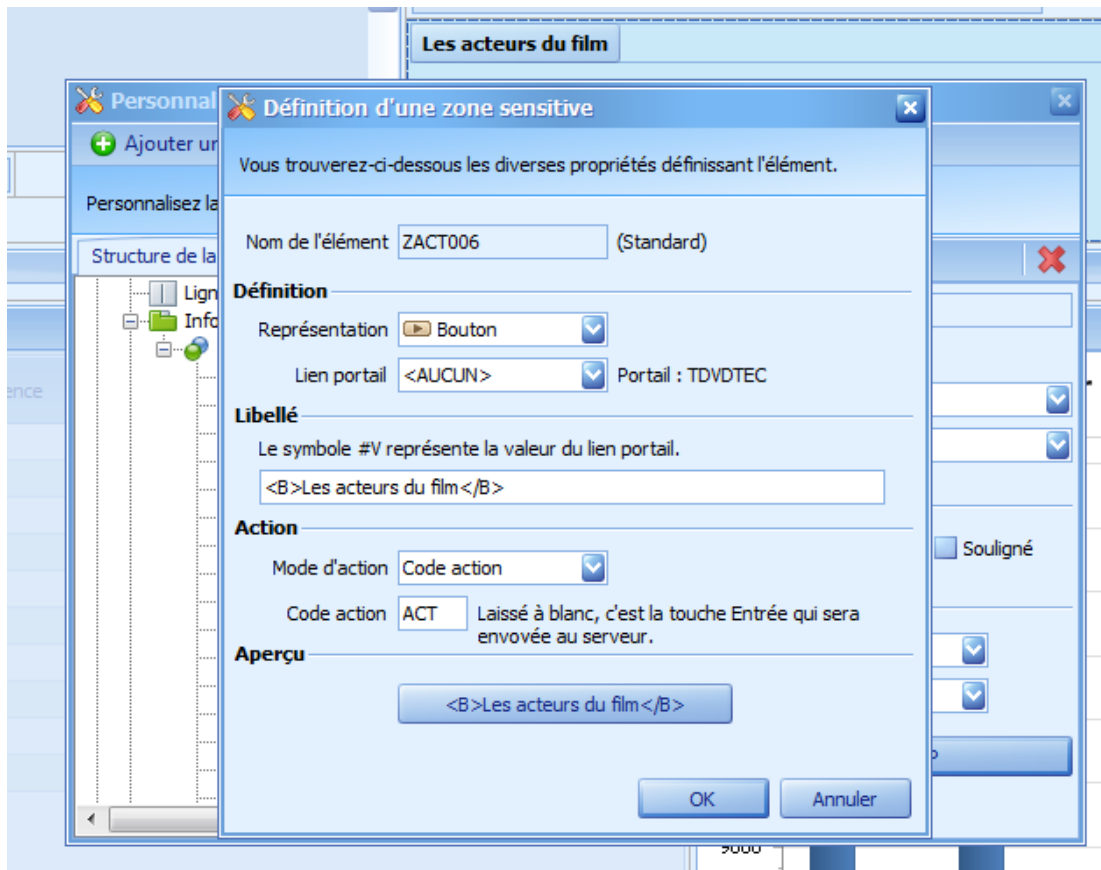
Les acteurs du film

Personnal

Ajouter ur

Personnalisez la

Structure de la

Lign

Info

ence

Définition d'une zone sensitive

Vous trouverez-ci-dessous les diverses propriétés définissant l'élément.

Nom de l'élément ZACT006 (Standard)

Définition

Représentation Bouton

Lien portail <AUCUN> Portail : TDVDTEC

Libellé

Le symbole #V représente la valeur du lien portail.

<B>Les acteurs du film</B>

Action

Mode d'action Code action

Code action ACT Laissé à blanc, c'est la touche Entrée qui sera envoyée au serveur.

Aperçu

<B>Les acteurs du film</B>

OK Annuler

Souligné

9000